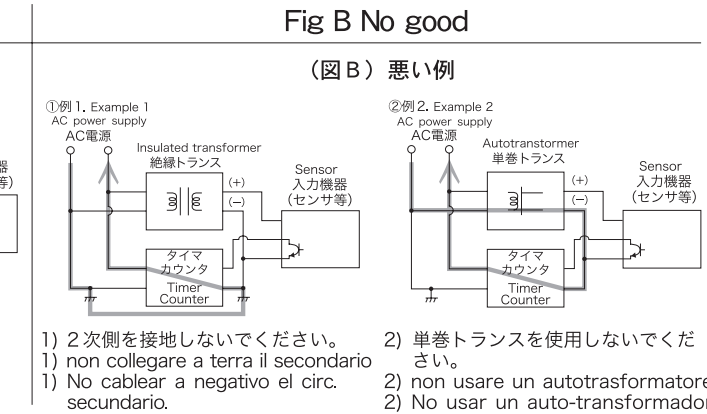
Fig B No good

(図B) 悪い例

①例1. Example 1
AC power supply
AC電源
Insulated transformer
絶縁トランス
(+)
(−)
Sensor
入力機器
(センサ等)
タイマ
カウンタ
Timer
Counter

②例2. Example 2
AC power supply
AC電源
Autotranstormer
単巻トランス
(+)
(−)
Sensor
入力機器
(センサ等)
タイマ
カウンタ
Timer
Counter

器
等)

1) 2次側を接地しないでください。
1) non collegare a terra il secondario
1) No cablear a negativo el circ. secundario.

2) 単巻トランスを使用しないでください。
2) non usare un autotrasformatore
2) No usar un auto-transformador